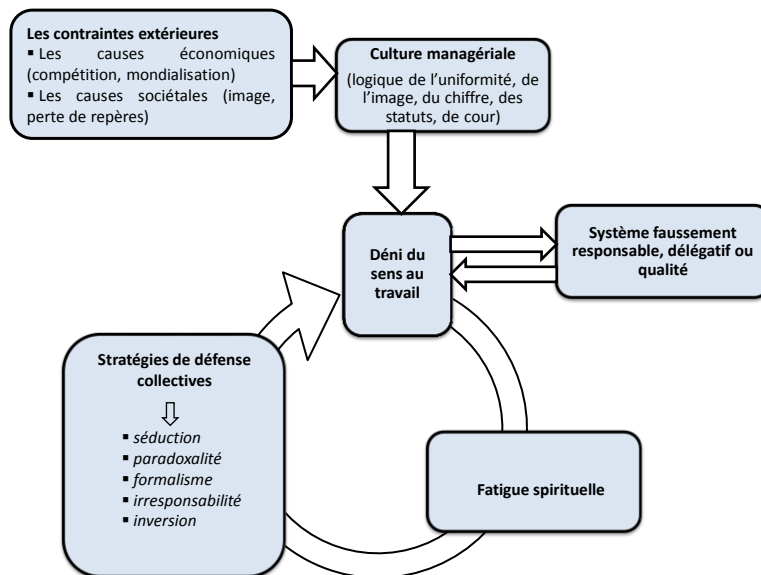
**Les contraintes extérieures**
▪ Les causes économiques (compétition, mondialisation)
▪ Les causes sociétales (image, perte de repères)

**Culture managériale**
(logique de l'uniformité, de l'image, du chiffre, des statuts, de cour)

**Déni du sens au travail**

**Système faussement responsable, délégatif ou qualité**

**Stratégies de défense collectives**
⇩
▪ *séduction*
▪ *paradoxalité*
▪ *formalisme*
▪ *irresponsabilité*
▪ *inversion*

**Fatigue spirituelle**